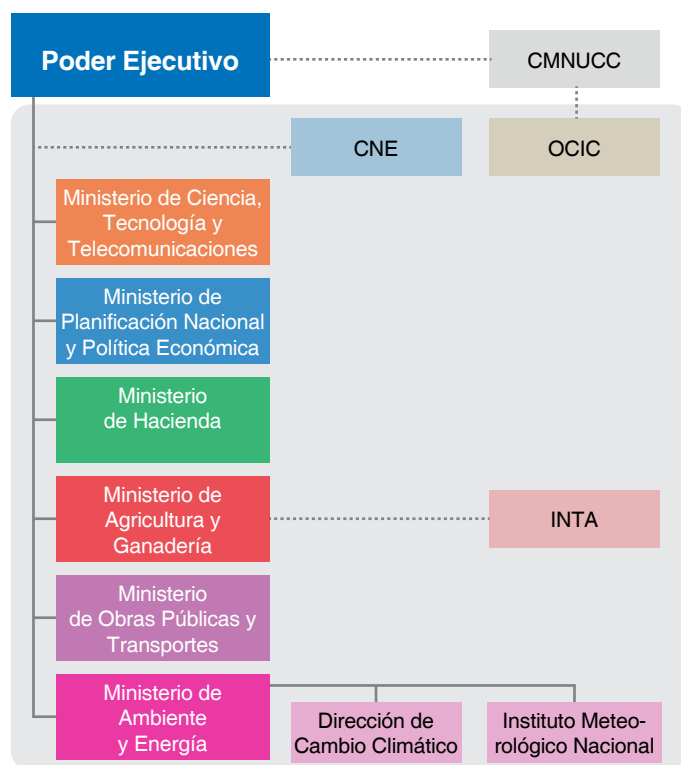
Poder Ejecutivo

CMNUCC

CNE

OCIC

Ministerio de Ciencia, Tecnología y Telecomunicaciones

Ministerio de Planificación Nacional y Política Económica

Ministerio de Hacienda

Ministerio de Agricultura y Ganadería

INTA

Ministerio de Obras Públicas y Transportes

Ministerio de Ambiente y Energía

Dirección de Cambio Climático

Instituto Meteorológico Nacional